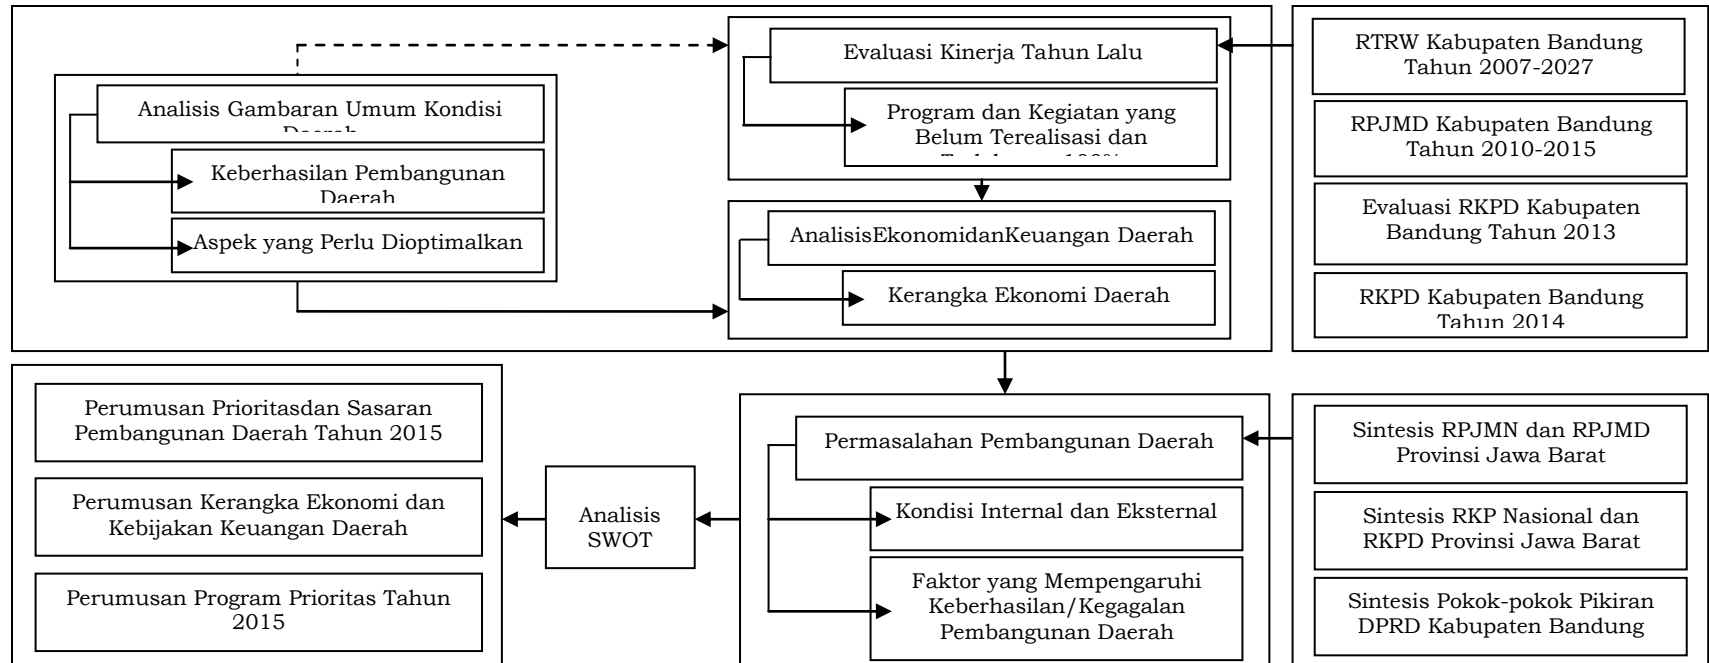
Analisis Gambaran Umum Kondisi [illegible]

Keberhasilan Pembangunan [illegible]

Aspek yang Perlu Dioptimalkan

Evaluasi Kinerja Tahun Lalu

Program dan Kegiatan yang Belum Terealisasi dan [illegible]

AnalisisEkonomidanKeuangan Daerah

Kerangka Ekonomi Daerah

RTRW Kabupaten Bandung Tahun 2007-2027

RPJMD Kabupaten Bandung Tahun 2010-2015

Evaluasi RKPD Kabupaten Bandung Tahun 2013

RKPD Kabupaten Bandung Tahun 2014

Perumusan Prioritasdan Sasaran Pembangunan Daerah Tahun 2015

Perumusan Kerangka Ekonomi dan Kebijakan Keuangan Daerah

Perumusan Program Prioritas Tahun 2015

Analisis SWOT

Permasalahan Pembangunan Daerah

Kondisi Internal dan Eksternal

Faktor yang Mempengaruhi Keberhasilan/Kegagalan Pembangunan Daerah

Sintesis RPJMN dan RPJMD Provinsi Jawa Barat

Sintesis RKP Nasional dan RKPD Provinsi Jawa Barat

Sintesis Pokok-pokok Pikiran DPRD Kabupaten Bandung